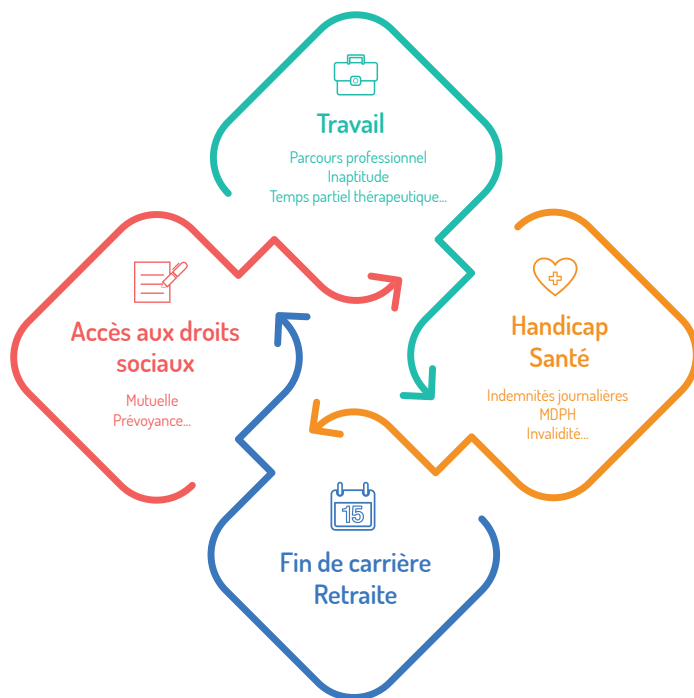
Travail

Parcours professionnel
Inaptitude
Temps partiel thérapeutique...

Accès aux droits sociaux

Mutuelle
Prévoyance...

Handicap
Santé

Indemnités journalières
MDPH
Invalidité...

15

Fin de carrière
Retraite